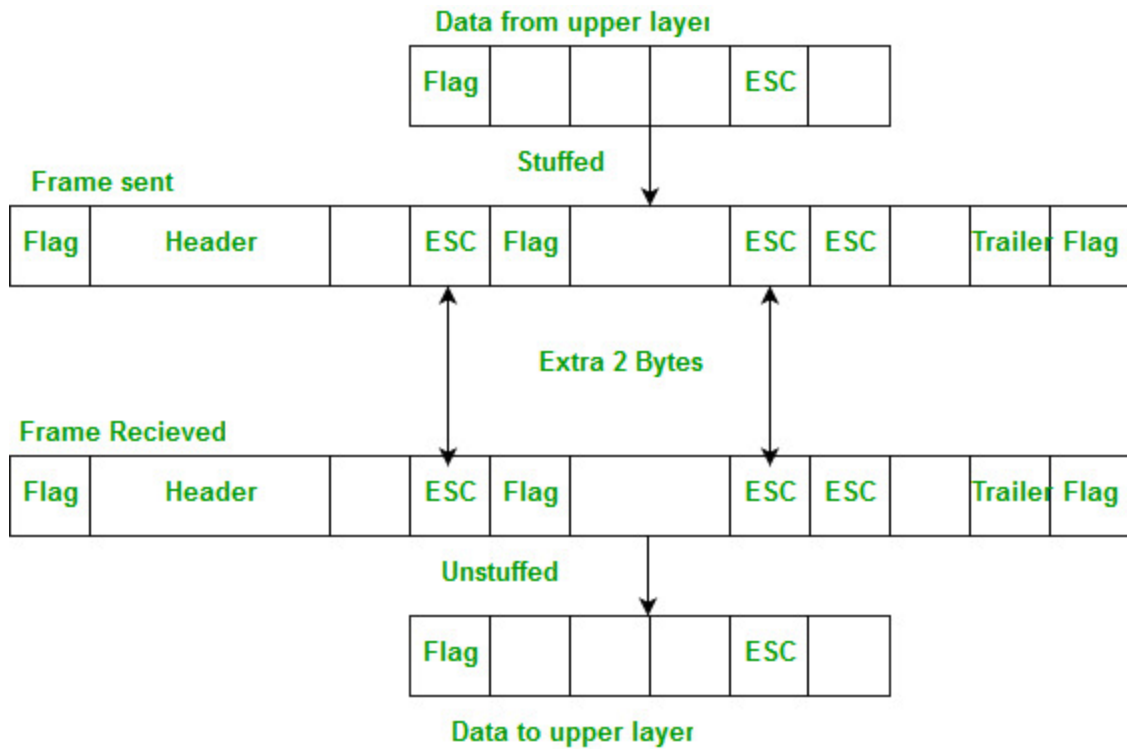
Data from upper layer

Flag
ESC

Stuffed

Frame sent

Flag
Header
ESC
Flag
ESC
ESC
Trailer
Flag

Extra 2 Bytes

Frame Recieved

Flag
Header
ESC
Flag
ESC
ESC
Trailer
Flag

Unstuffed

Flag
ESC

Data to upper layer